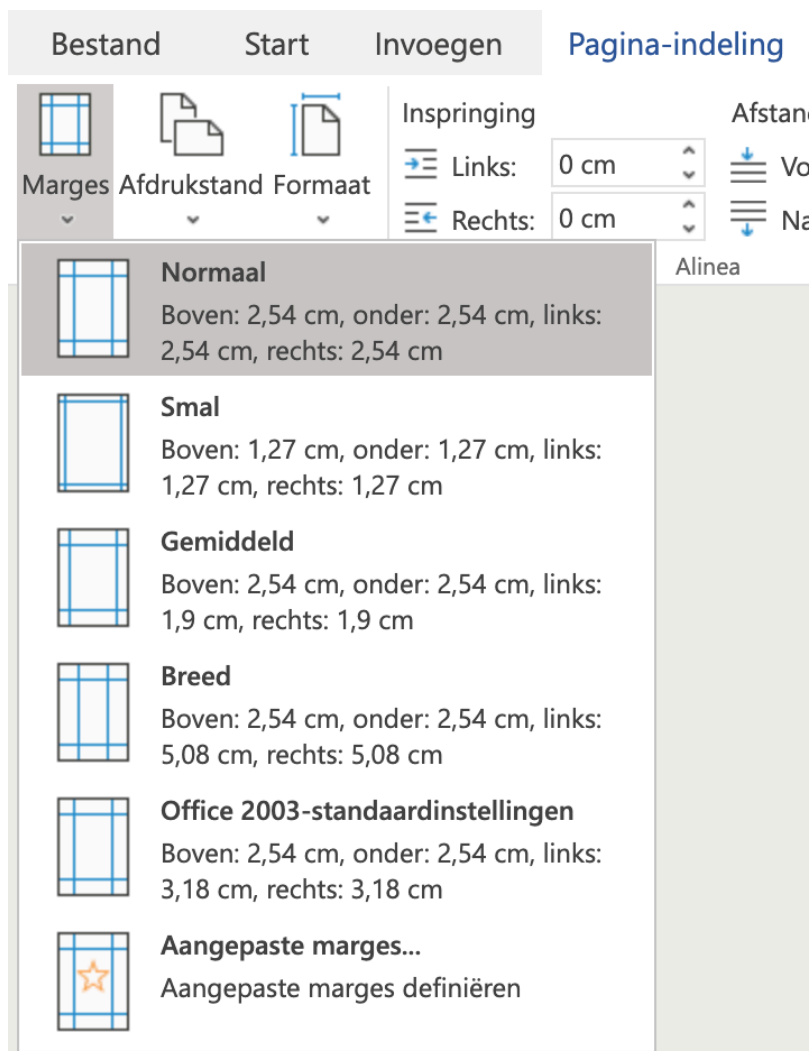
Bestand Start Invoegen Pagina-indeling

Marges Afdrukstand Formaat

Inspringing
Links: 0 cm
Rechts: 0 cm

Afstand
Vo
Na

Alinea

Normaal
Boven: 2,54 cm, onder: 2,54 cm, links: 2,54 cm, rechts: 2,54 cm

Smal
Boven: 1,27 cm, onder: 1,27 cm, links: 1,27 cm, rechts: 1,27 cm

Gemiddeld
Boven: 2,54 cm, onder: 2,54 cm, links: 1,9 cm, rechts: 1,9 cm

Breed
Boven: 2,54 cm, onder: 2,54 cm, links: 5,08 cm, rechts: 5,08 cm

Office 2003-standaardinstellingen
Boven: 2,54 cm, onder: 2,54 cm, links: 3,18 cm, rechts: 3,18 cm

Aangepaste marges...
Aangepaste marges definiëren